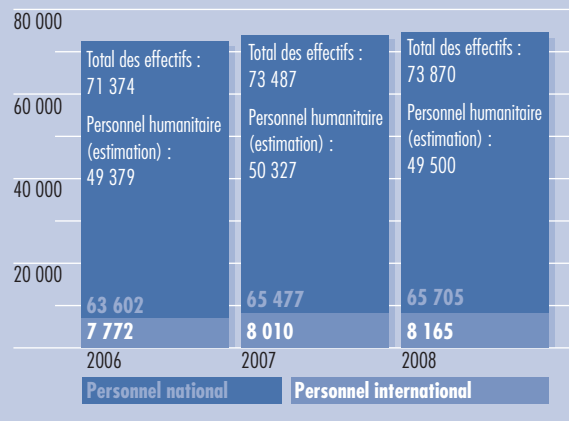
80 000

60 000

40 000

20 000

Total des effectifs : 71 374

Personnel humanitaire (estimation) : 49 379

63 602

7 772

2006

Total des effectifs : 73 487

Personnel humanitaire (estimation) : 50 327

65 477

8 010

2007

Total des effectifs : 73 870

Personnel humanitaire (estimation) : 49 500

65 705

8 165

2008

Personnel national

Personnel international